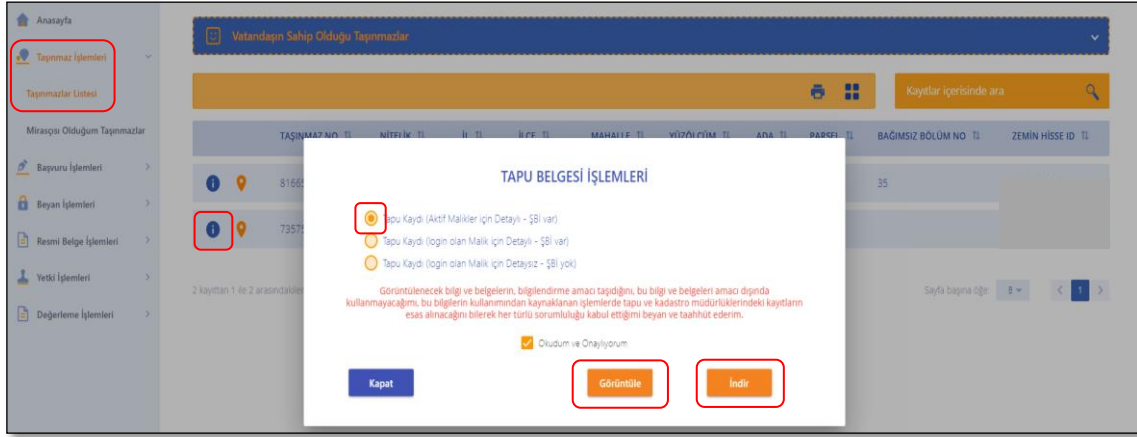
Anasayfa

Taşınmaz İşlemleri

Taşınmazlar Listesi

Mirasçısı Olduğum Taşınmazlar

Başvuru İşlemleri

Beyan İşlemleri

Resmi Belge İşlemleri

Yetki İşlemleri

Değerleme İşlemleri

Vatandaşın Sahip Olduğu Taşınmazlar

Kayıtlar içerisinde ara

| | TAŞINMAZ NO | NİTELİK | İL | İLÇE | MAHALLE | YÜZÖLÇÜM | ADA | PARSEL | BAĞIMSIZ BÖLÜM NO | ZEMİN HİSSE ID |
|---|---|---|---|---|---|---|---|---|---|---|
| | 81665 | | | | | | | | 35 | |
| | 73573 | | | | | | | | | |

2 kayıttan 1 ile 2 arasındakiler

Sayfa başına öğe: 8

1

TAPU BELGESİ İŞLEMLERİ

Tapu Kaydı (Aktif Malikler için Detaylı - ŞBİ var)

Tapu Kaydı (login olan Malik için Detaylı - ŞBİ var)

Tapu Kaydı (login olan Malik için Detaysız - ŞBİ yok)

Görüntülenecek bilgi ve belgelerin, bilgilendirme amacı taşıdığını, bu bilgi ve belgeleri amacı dışında kullanmayacağımı, bu bilgilerin kullanımından kaynaklanan işlemlerde tapu ve kadastro müdürlüklerindeki kayıtların esas alınacağını bilerek her türlü sorumluluğu kabul ettiğimi beyan ve taahhüt ederim.

Okudum ve Onaylıyorum

Kapat

Görüntüle

İndir